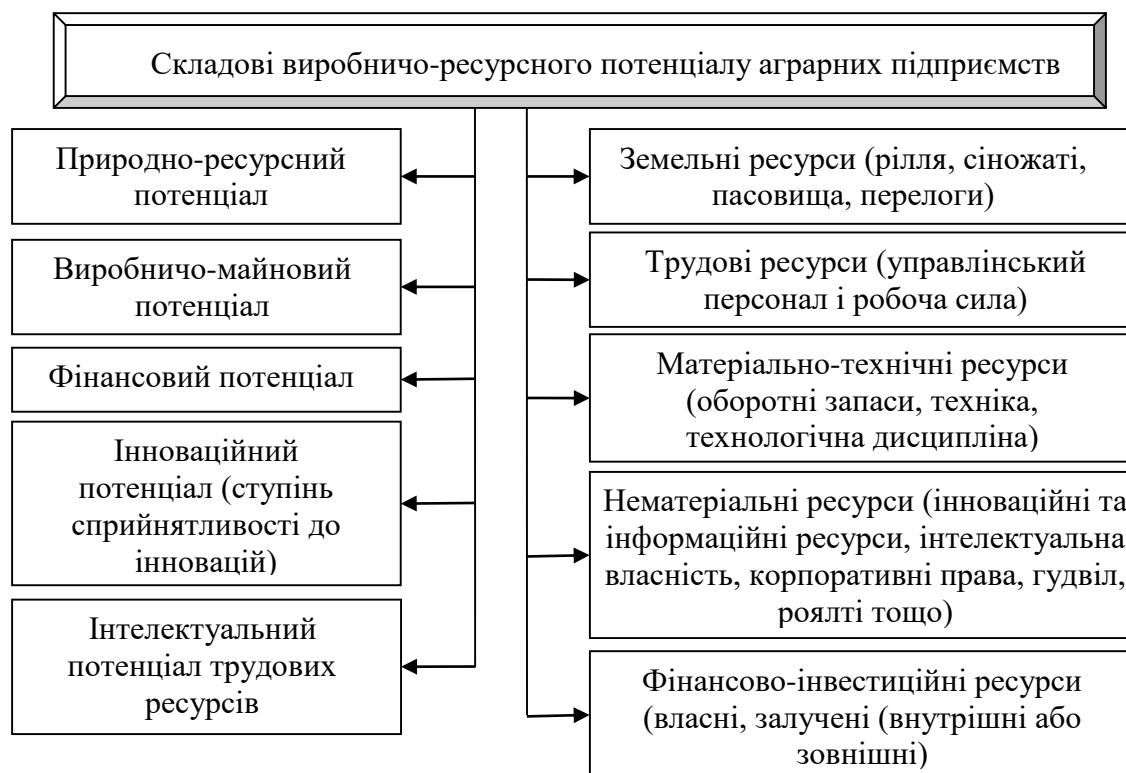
Складові виробничо-ресурсного потенціалу аграрних підприємств

Природно-ресурсний потенціал

Виробничо-майновий потенціал

Фінансовий потенціал

Інноваційний потенціал (ступінь сприйнятливості до інновацій)

Інтелектуальний потенціал трудових ресурсів

Земельні ресурси (рілля, сіножаті, пасовища, перелоги)

Трудові ресурси (управлінський персонал і робоча сила)

Матеріально-технічні ресурси (оборотні запаси, техніка, технологічна дисципліна)

Нематеріальні ресурси (інноваційні та інформаційні ресурси, інтелектуальна власність, корпоративні права, гудвіл, роялті тощо)

Фінансово-інвестиційні ресурси (власні, залучені (внутрішні або зовнішні)